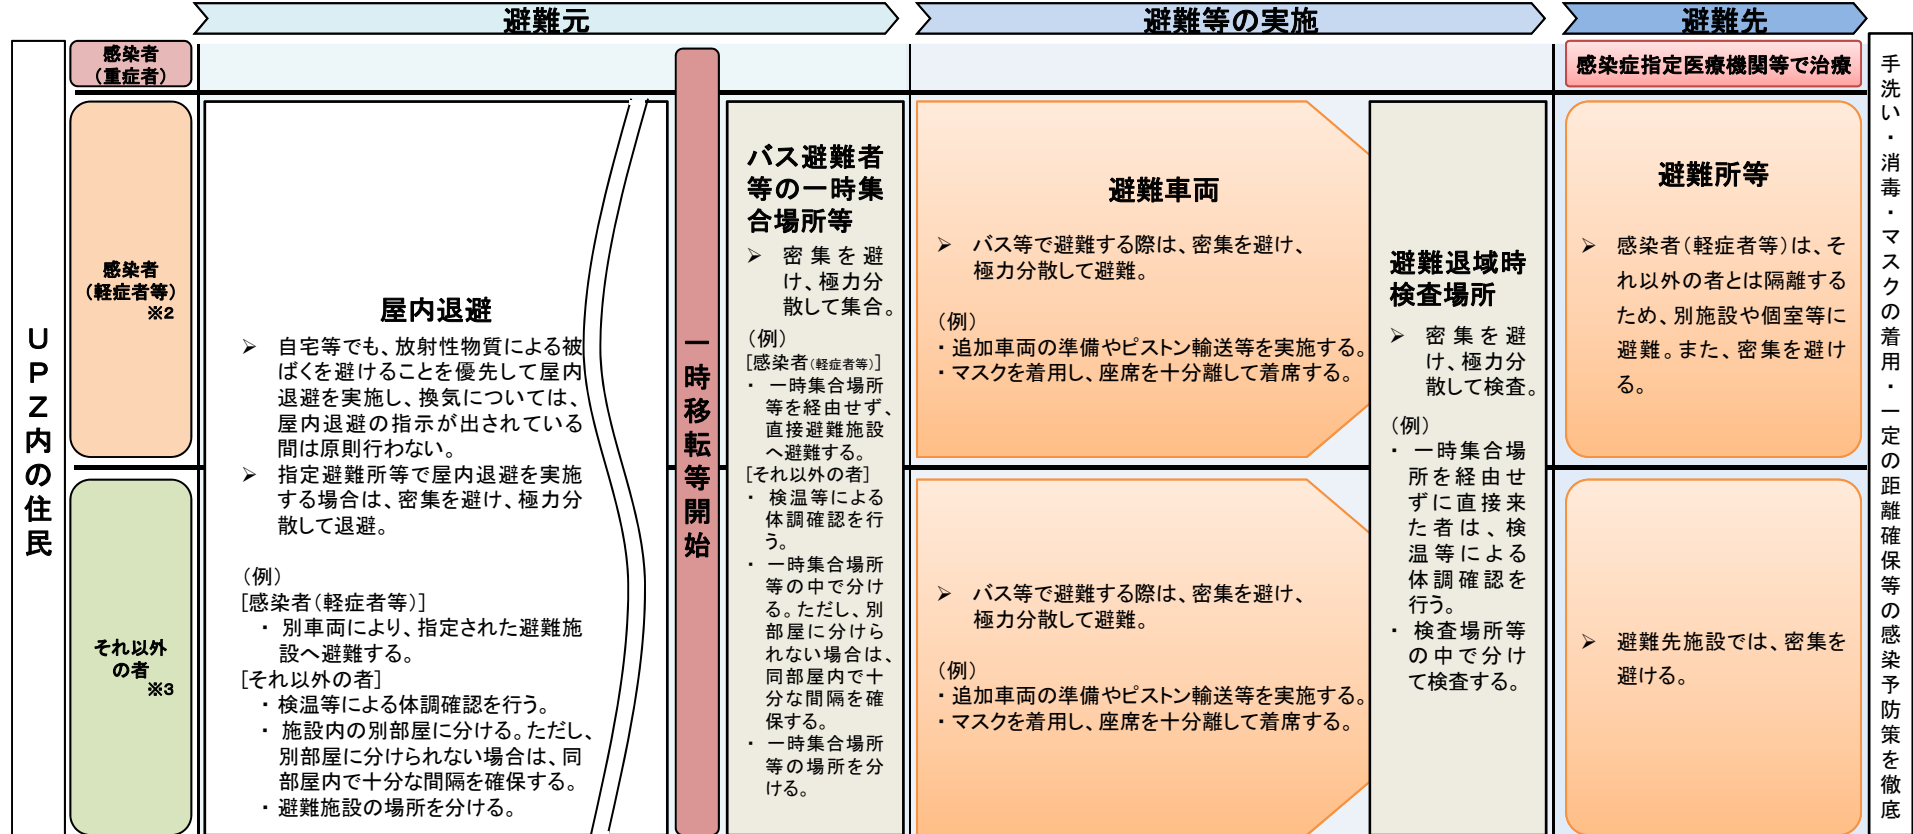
避難元

避難等の実施

避難先

UPZ内の住民

感染者（重症者）

感染症指定医療機関等で治療

感染者（軽症者等）※2

それ以外の者※3

屋内退避

➢ 自宅等でも、放射性物質による被ばくを避けることを優先して屋内退避を実施し、換気については、屋内退避の指示が出されている間は原則行わない。
➢ 指定避難所等で屋内退避を実施する場合は、密集を避け、極力分散して退避。

（例）
［感染者（軽症者等）］
・ 別車両により、指定された避難施設へ避難する。
［それ以外の者］
・ 検温等による体調確認を行う。
・ 施設内の別部屋に分ける。ただし、別部屋に分けられない場合は、同部屋内で十分な間隔を確保する。
・ 避難施設の場所を分ける。

一時移転等開始

バス避難者等の一時集合場所等

➢ 密集を避け、極力分散して集合。

（例）
［感染者（軽症者等）］
・ 一時集合場所等を経由せず、直接避難施設へ避難する。
［それ以外の者］
・ 検温等による体調確認を行う。
・ 一時集合場所等の中で分ける。ただし、別部屋に分けられない場合は、同部屋内で十分な間隔を確保する。
・ 一時集合場所等の場所を分ける。

避難車両

➢ バス等で避難する際は、密集を避け、極力分散して避難。

（例）
・追加車両の準備やピストン輸送等を実施する。
・マスクを着用し、座席を十分離して着席する。

➢ バス等で避難する際は、密集を避け、極力分散して避難。

（例）
・追加車両の準備やピストン輸送等を実施する。
・マスクを着用し、座席を十分離して着席する。

避難退域時検査場所

➢ 密集を避け、極力分散して検査。

（例）
・ 一時集合場所を経由せずに直接来た者は、検温等による体調確認を行う。
・ 検査場所等の中で分けて検査する。

避難所等

➢ 感染者（軽症者等）は、それ以外の者とは隔離するため、別施設や個室等に避難。また、密集を避ける。

➢ 避難先施設では、密集を避ける。

手洗い・消毒・マスクの着用・一定の距離確保等の感染予防策を徹底